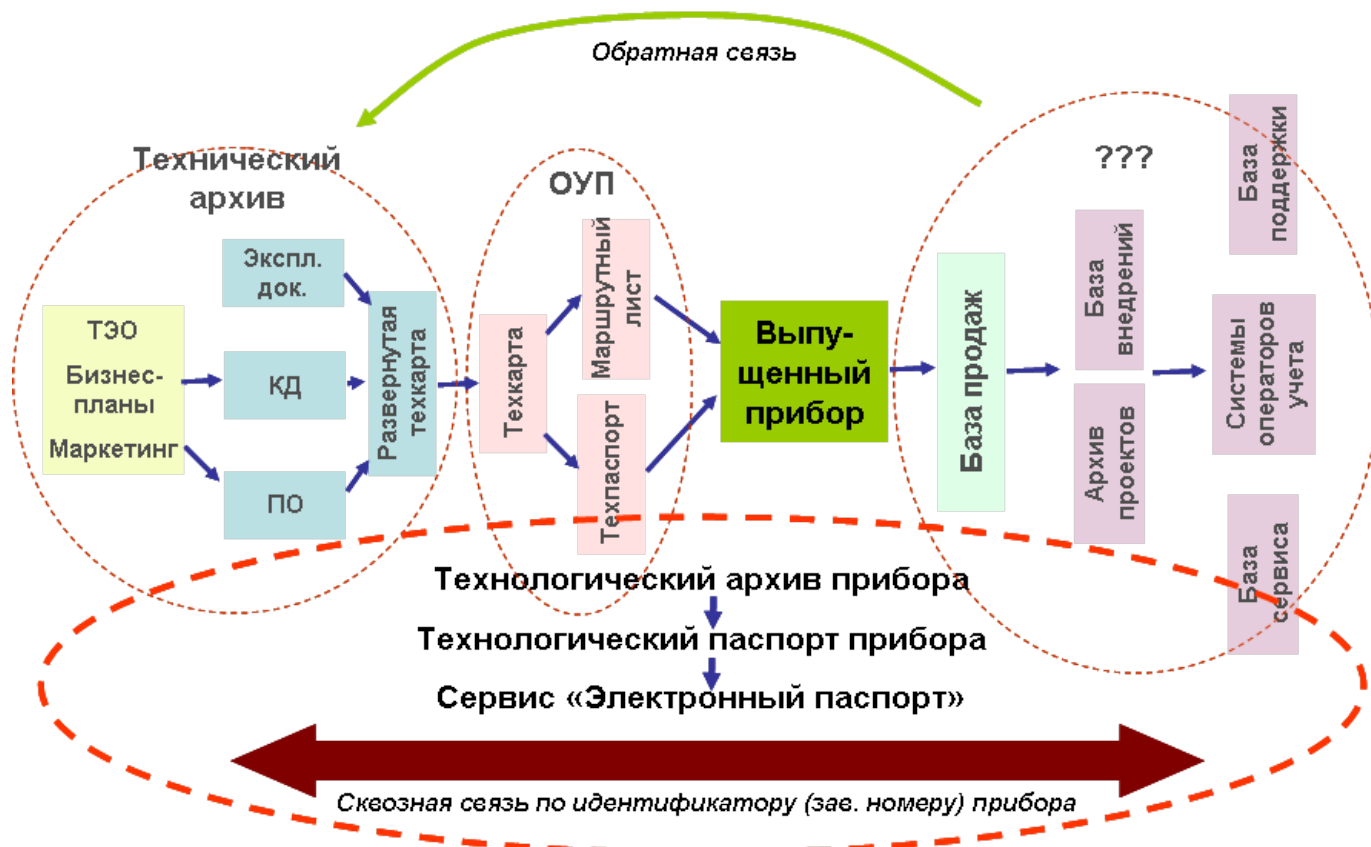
Обратная связь

Технический архив

ОУП

???

База поддержки

Экспл. док.

ТЭО

Бизнес-планы

Маркетинг

КД

ПО

Развернутая техкарта

Техкарта

Маршрутный лист

Техпаспорт

Выпущенный прибор

База продаж

База внедрений

Архив проектов

Системы операторов учета

База сервиса

Технологический архив прибора

Технологический паспорт прибора

Сервис «Электронный паспорт»

Сквозная связь по идентификатору (зав. номеру) прибора